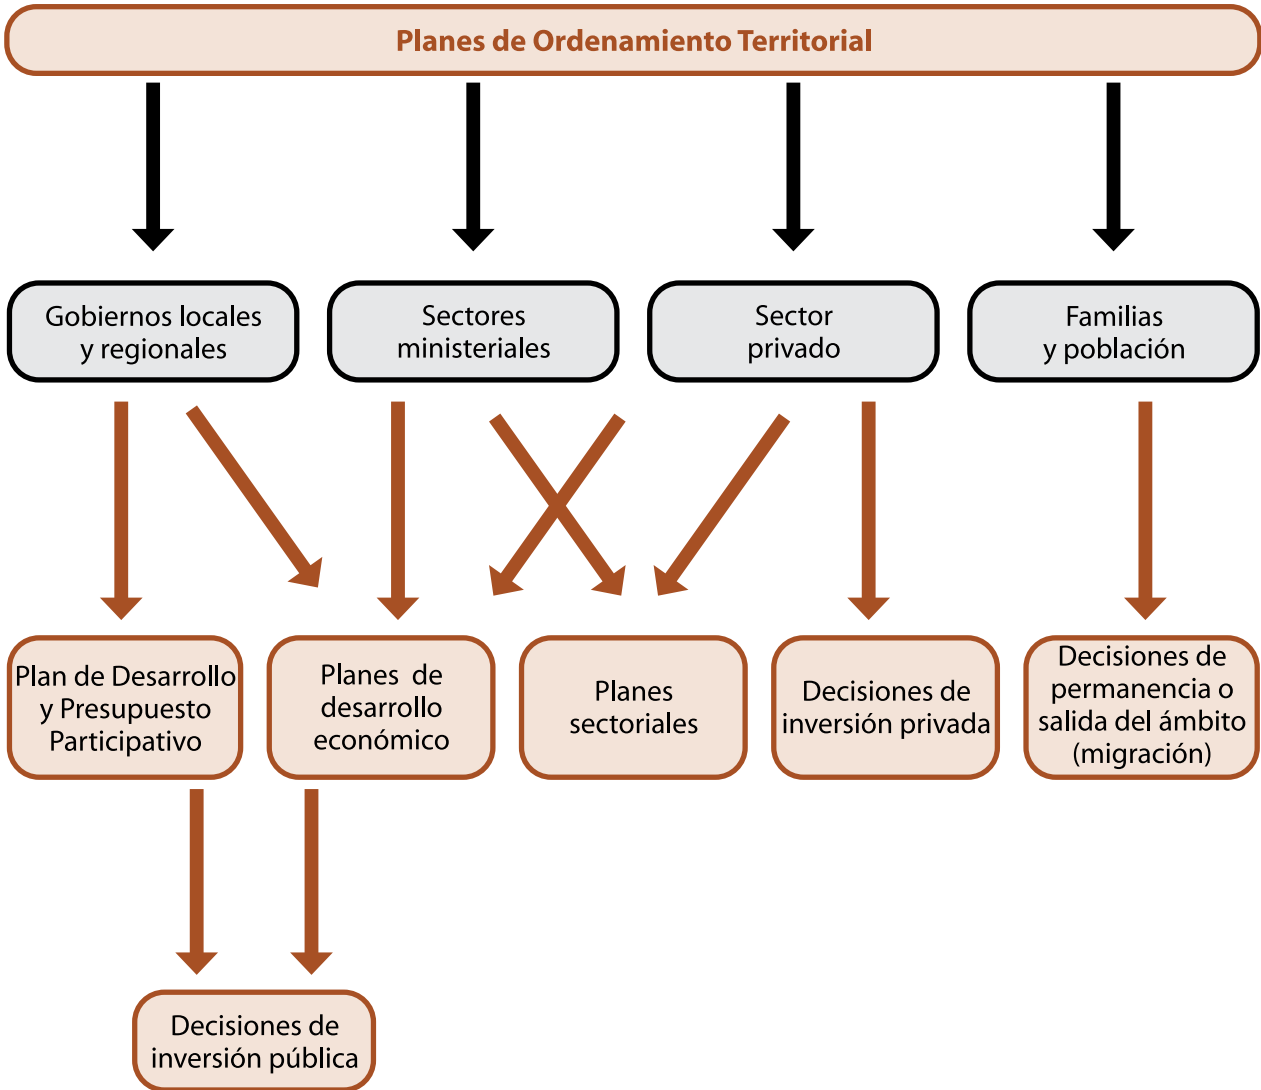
Planes de Ordenamiento Territorial

Gobiernos locales y regionales

Sectores ministeriales

Sector privado

Familias y población

Plan de Desarrollo y Presupuesto Participativo

Planes de desarrollo económico

Planes sectoriales

Decisiones de inversión privada

Decisiones de permanencia o salida del ámbito (migración)

Decisiones de inversión pública